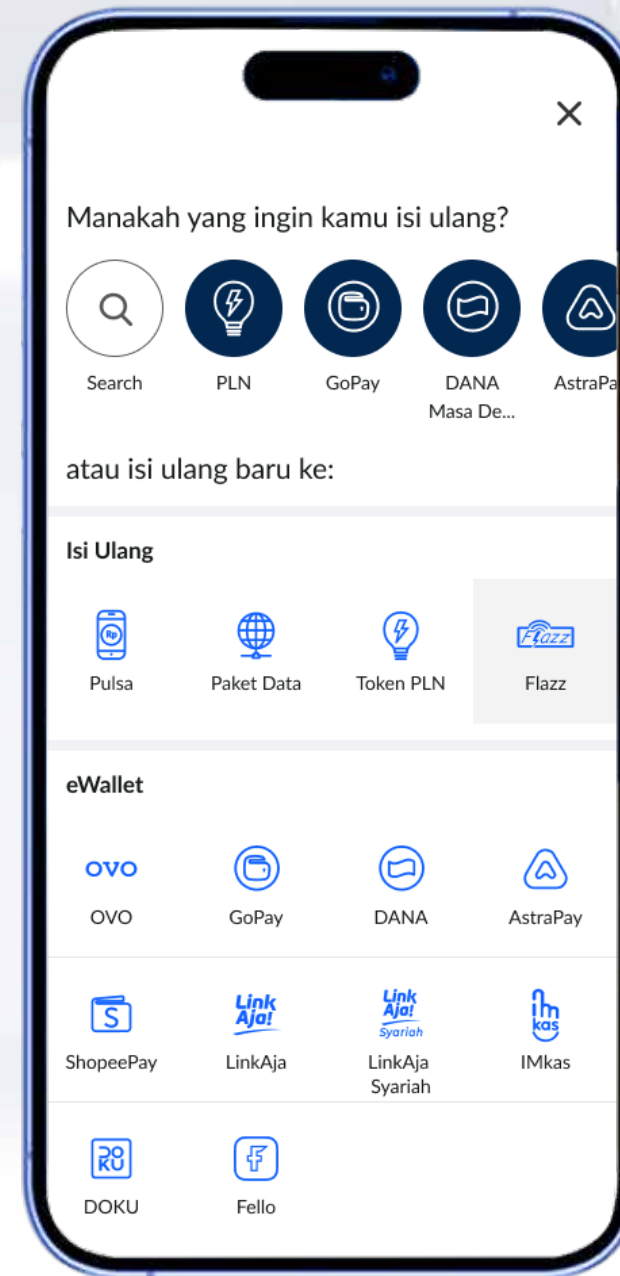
×

Manakah yang ingin kamu isi ulang?

Search

PLN

GoPay

DANA Masa De...

AstraPa

atau isi ulang baru ke:

Isi Ulang

Rp
Pulsa

Paket Data

Token PLN

Flazz
Flazz

eWallet

OVO
OVO

GoPay

DANA

AstraPay

S
ShopeePay

LinkAja!
LinkAja

LinkAja! Syariah
LinkAja Syariah

kas
IMkas

DOKU
DOKU

Fello